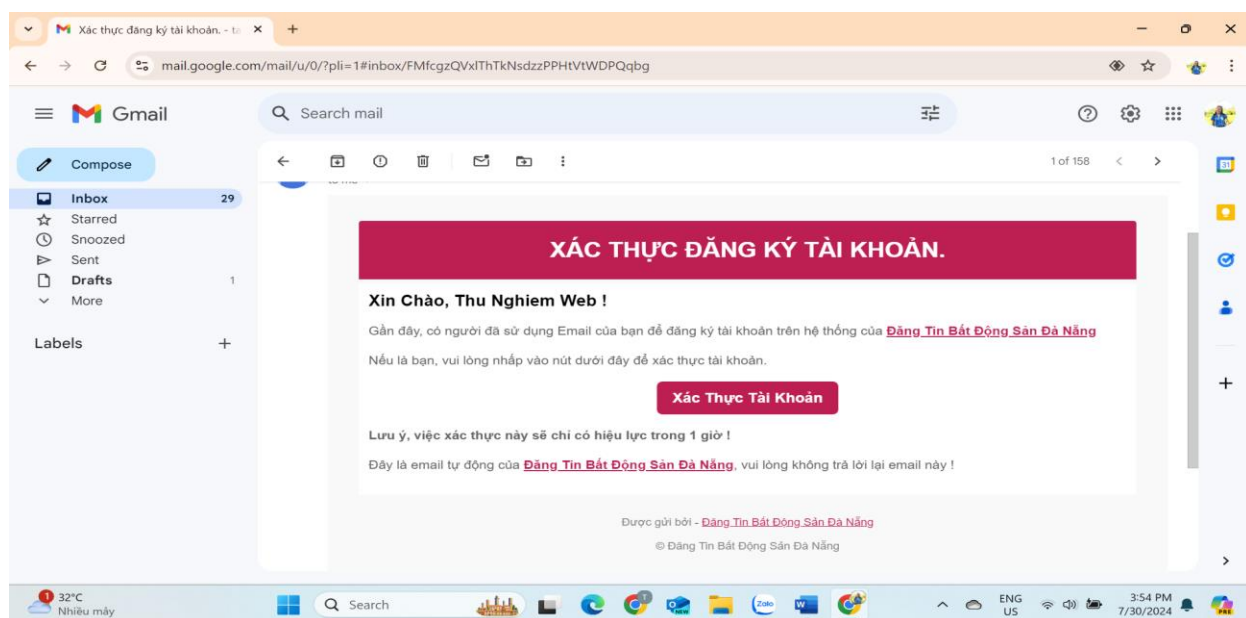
Xác thực đăng ký tài khoản. - ta ×
+
mail.google.com/mail/u/0/?pli=1#inbox/FMfcgzQVxlThTkNsdzzPPHtVtWDPQqbg

Gmail
Search mail

Compose
Inbox 29
Starred
Snoozed
Sent
Drafts 1
More

Labels +

1 of 158

XÁC THỰC ĐĂNG KÝ TÀI KHOẢN.

Xin Chào, Thu Nghiem Web !

Gần đây, có người đã sử dụng Email của bạn để đăng ký tài khoản trên hệ thống của Đăng Tin Bất Động Sản Đà Nẵng

Nếu là bạn, vui lòng nhấp vào nút dưới đây để xác thực tài khoản.

Xác Thực Tài Khoản

Lưu ý, việc xác thực này sẽ chỉ có hiệu lực trong 1 giờ !

Đây là email tự động của Đăng Tin Bất Động Sản Đà Nẵng, vui lòng không trả lời lại email này !

Được gửi bởi - Đăng Tin Bất Động Sản Đà Nẵng

© Đăng Tin Bất Động Sản Đà Nẵng

32°C
Nhiều mây
Search
ENG US
3:54 PM
7/30/2024